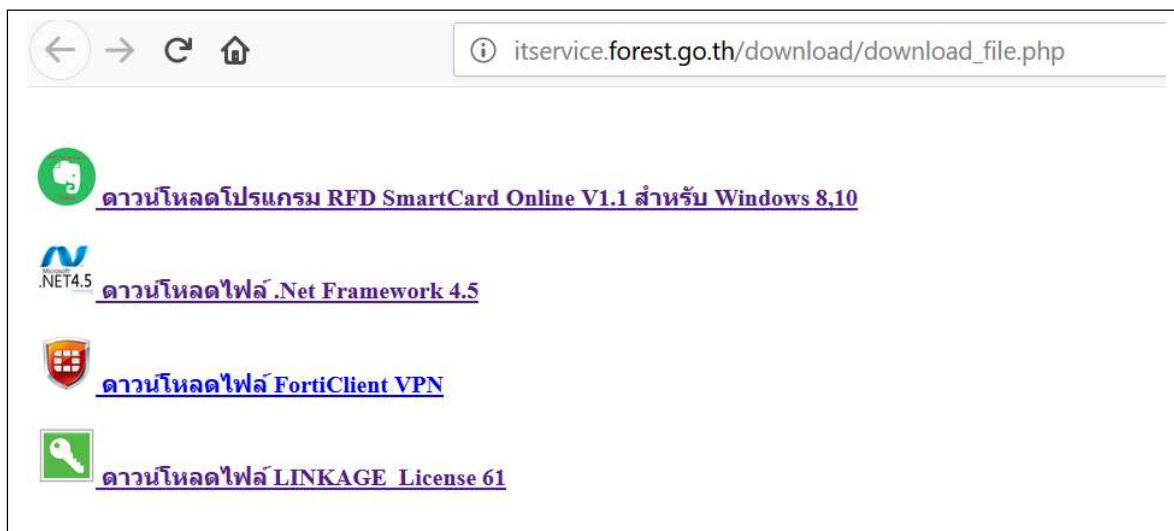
itservice.forest.go.th/download/download_file.php

ดาวน์โหลดโปรแกรม RFD SmartCard Online V1.1 สำหรับ Windows 8,10

Microsoft .NET4.5 ดาวน์โหลดไฟล์ .Net Framework 4.5

ดาวน์โหลดไฟล์ FortiClient VPN

ดาวน์โหลดไฟล์ LINKAGE_License 61